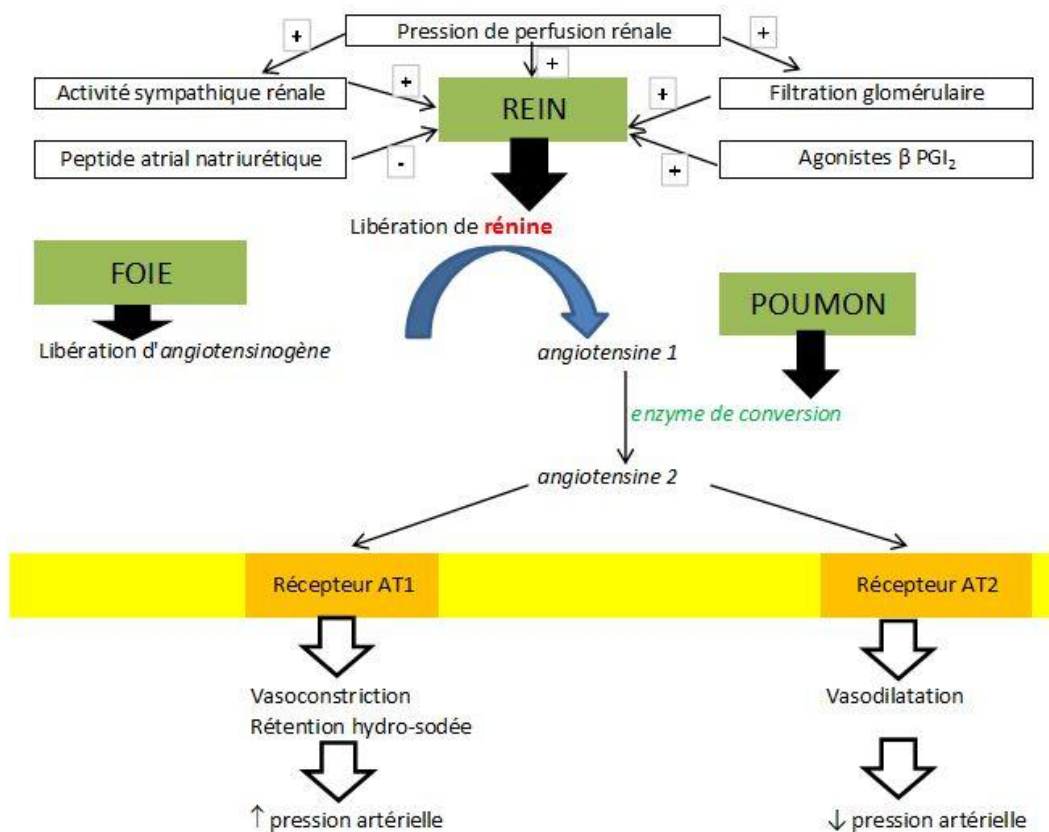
Pression de perfusion rénale

+

+

+

Activité sympathique rénale

+

REIN

+

Filtration glomérulaire

Peptide atrial natriurétique

-

+

Agonistes β $PGI_2$

Libération de rénine

FOIE

Libération d'angiotensinogène

POUMON

angiotensine 1

enzyme de conversion

angiotensine 2

Récepteur AT1

Récepteur AT2

Vasoconstriction
Rétention hydro-sodée

Vasodilatation

↑ pression artérielle

↓ pression artérielle